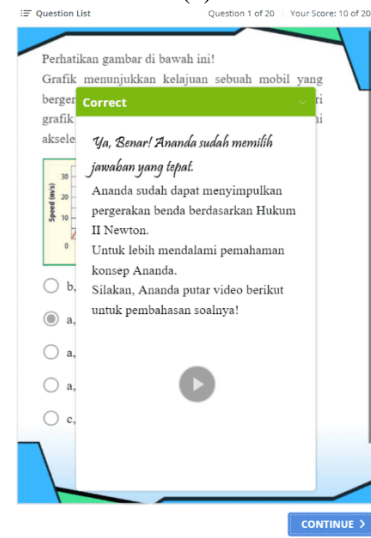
Question List

Question 1 of 20 | Your Score: 10 of 20

Perhatikan gambar di bawah ini!

Grafik menunjukkan kelajuan sebuah mobil yang berger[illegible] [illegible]ri grafik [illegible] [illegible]i aksele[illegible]

30
20
10
0
Speed (m/s)

b,

a,

a,

a,

c,

Correct

Ya, Benar! Ananda sudah memilih jawaban yang tepat.

Ananda sudah dapat menyimpulkan pergerakan benda berdasarkan Hukum II Newton.
Untuk lebih mendalami pemahaman konsep Ananda.
Silakan, Ananda putar video berikut untuk pembahasan soalnya!

CONTINUE >